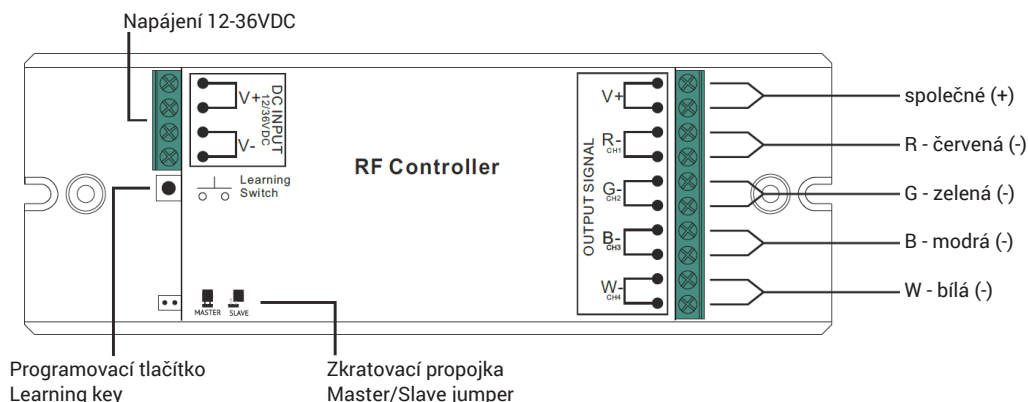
Napájení 12-36VDC

V+
V-
DC INPUT
12-36VDC

Learning Switch

RF Controller

MASTER SLAVE

OUTPUT SIGNAL
V+
R-
CH1
G-
CH2
B-
CH3
W-
CH4

společné (+)
R - červená (-)
G - zelená (-)
B - modrá (-)
W - bílá (-)

Programovací tlačítko
Learning key

Zkratovací propojka
Master/Slave jumper